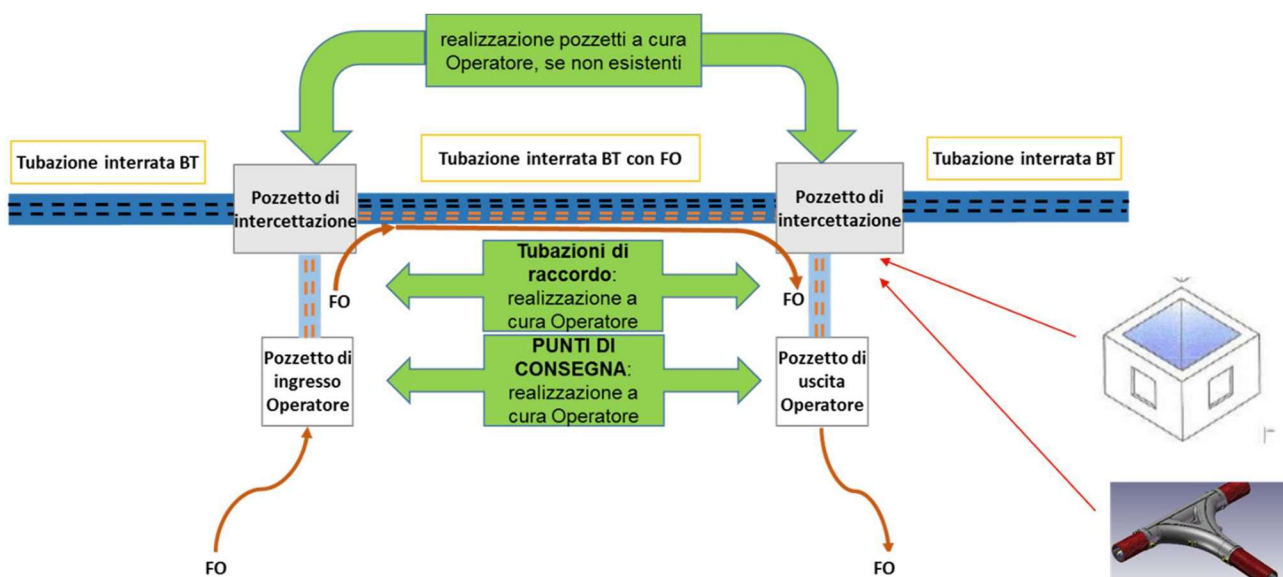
realizzazione pozzetti a cura Operatore, se non esistenti

Tubazione interrata BT

Tubazione interrata BT con FO

Tubazione interrata BT

Pozzetto di intercettazione

Pozzetto di intercettazione

Tubazioni di raccordo: realizzazione a cura Operatore

FO

FO

PUNTI DI CONSEGNA: realizzazione a cura Operatore

Pozzetto di ingresso Operatore

Pozzetto di uscita Operatore

FO

FO